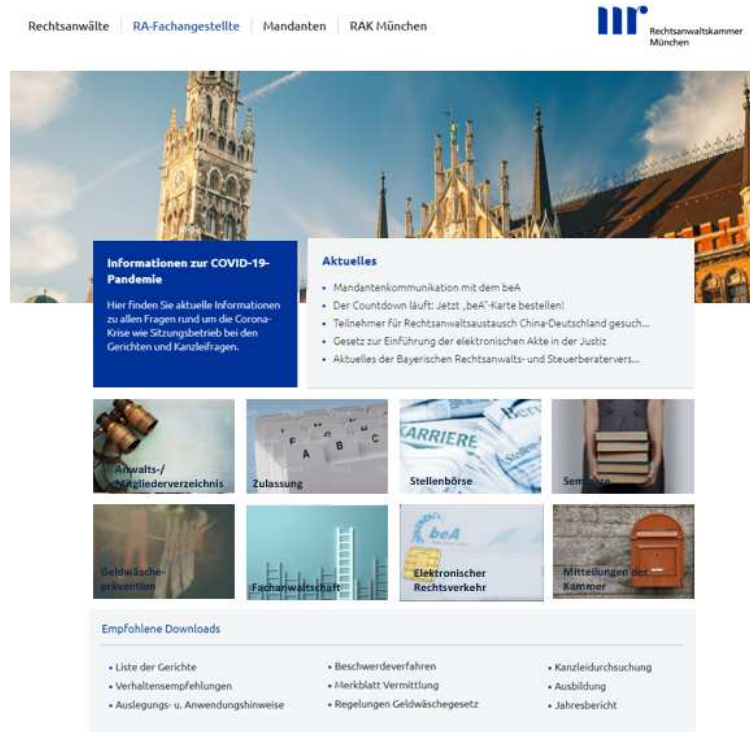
Rechtsanwälte | RA-Fachangestellte | Mandanten | RAK München

Rechtsanwaltskammer München

Informationen zur COVID-19-Pandemie

Hier finden Sie aktuelle Informationen zu allen Fragen rund um die Corona-Krise wie Sitzungsbetrieb bei den Gerichten und Kanzleifragen.

Aktuelles

- Mandantenkommunikation mit dem beA
- Der Countdown läuft: Jetzt „beA"-Karte bestellen!
- Teilnehmer für Rechtsanwaltsaustausch China-Deutschland gesuch...
- Gesetz zur Einführung der elektronischen Akte in der Justiz
- Aktuelles der Bayerischen Rechtsanwalts- und Steuerberatervers...

Anwalts-/ Mitgliederverzeichnis

Zulassung

Stellenbörse

Seminare

Geldwäsche-prävention

Fachanwaltschaft

Elektronischer Rechtsverkehr

Mitteilungen der Kammer

Empfohlene Downloads

- Liste der Gerichte
- Verhaltensempfehlungen
- Auslegungs- u. Anwendungshinweise
- Beschwerdeverfahren
- Merkblatt Vermittlung
- Regelungen Geldwäschegesetz
- Kanzleidurchsuchung
- Ausbildung
- Jahresbericht